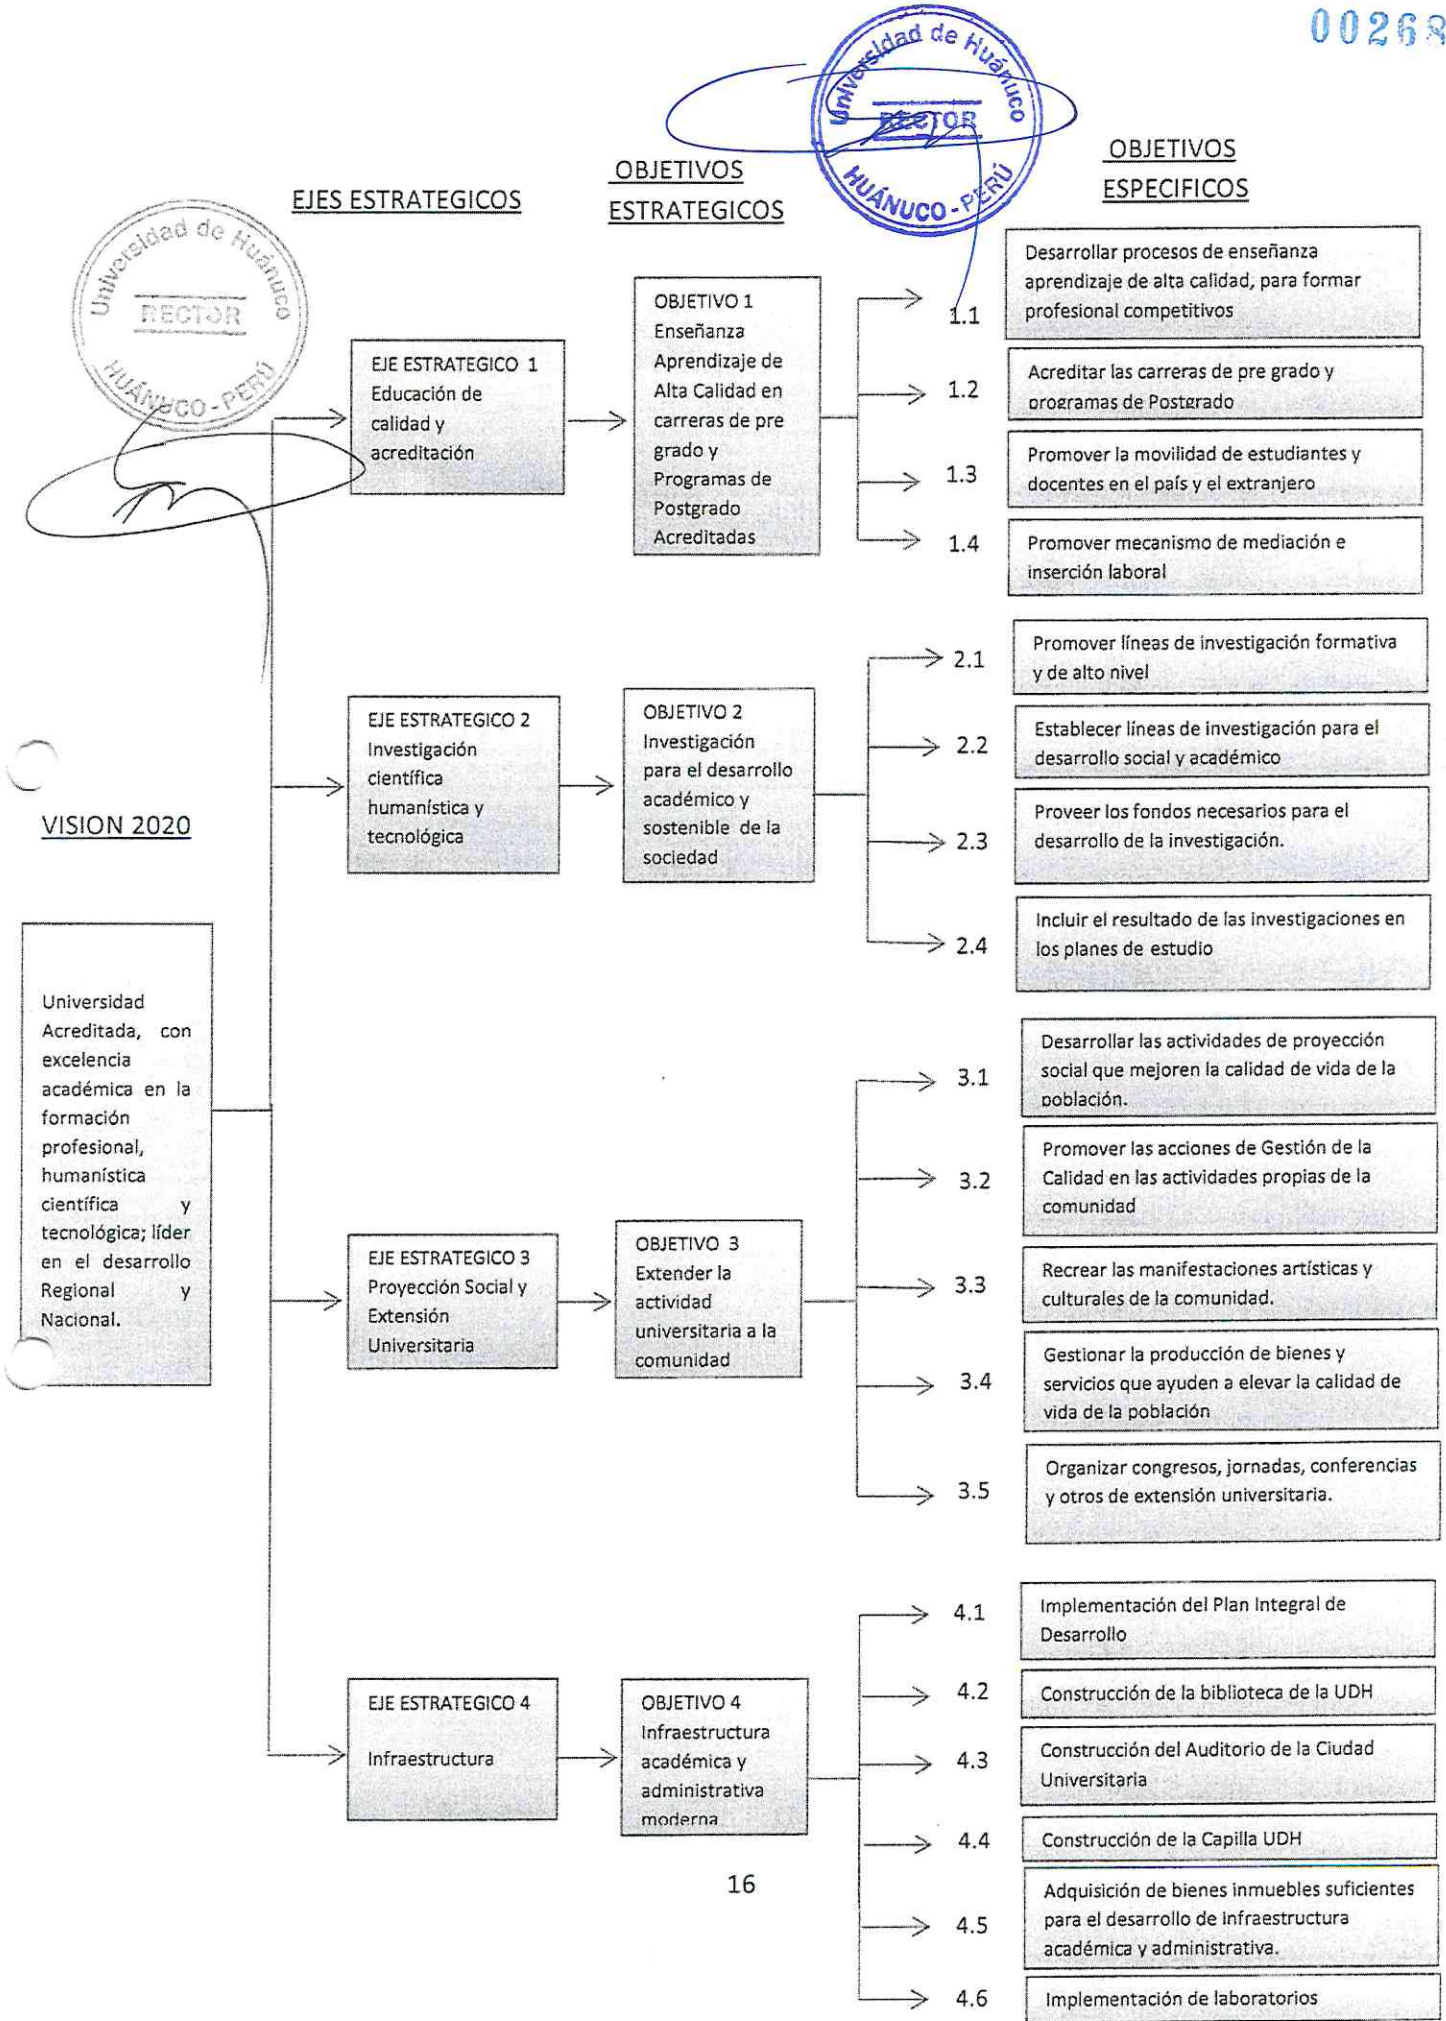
00268

Universidad de Huánuco
RECTOR
HUÁNUCO - PERÚ

EJES ESTRATEGICOS

OBJETIVOS ESTRATEGICOS

OBJETIVOS ESPECIFICOS

Universidad de Huánuco
RECTOR
HUÁNUCO - PERÚ

VISION 2020

Universidad Acreditada, con excelencia académica en la formación profesional, humanística científica y tecnológica; líder en el desarrollo Regional y Nacional.

EJE ESTRATEGICO 1 Educación de calidad y acreditación

OBJETIVO 1 Enseñanza Aprendizaje de Alta Calidad en carreras de pre grado y Programas de Postgrado Acreditadas

1.1 Desarrollar procesos de enseñanza aprendizaje de alta calidad, para formar profesional competitivos

1.2 Acreditar las carreras de pre grado y programas de Postgrado

1.3 Promover la movilidad de estudiantes y docentes en el país y el extranjero

1.4 Promover mecanismo de mediación e inserción laboral

EJE ESTRATEGICO 2 Investigación científica humanística y tecnológica

OBJETIVO 2 Investigación para el desarrollo académico y sostenible de la sociedad

2.1 Promover líneas de investigación formativa y de alto nivel

2.2 Establecer líneas de investigación para el desarrollo social y académico

2.3 Proveer los fondos necesarios para el desarrollo de la investigación.

2.4 Incluir el resultado de las investigaciones en los planes de estudio

EJE ESTRATEGICO 3 Proyección Social y Extensión Universitaria

OBJETIVO 3 Extender la actividad universitaria a la comunidad

3.1 Desarrollar las actividades de proyección social que mejoren la calidad de vida de la población.

3.2 Promover las acciones de Gestión de la Calidad en las actividades propias de la comunidad

3.3 Recrear las manifestaciones artísticas y culturales de la comunidad.

3.4 Gestionar la producción de bienes y servicios que ayuden a elevar la calidad de vida de la población

3.5 Organizar congresos, jornadas, conferencias y otros de extensión universitaria.

EJE ESTRATEGICO 4 Infraestructura

OBJETIVO 4 Infraestructura académica y administrativa moderna

4.1 Implementación del Plan Integral de Desarrollo

4.2 Construcción de la biblioteca de la UDH

4.3 Construcción del Auditorio de la Ciudad Universitaria

4.4 Construcción de la Capilla UDH

4.5 Adquisición de bienes inmuebles suficientes para el desarrollo de infraestructura académica y administrativa.

4.6 Implementación de laboratorios

16